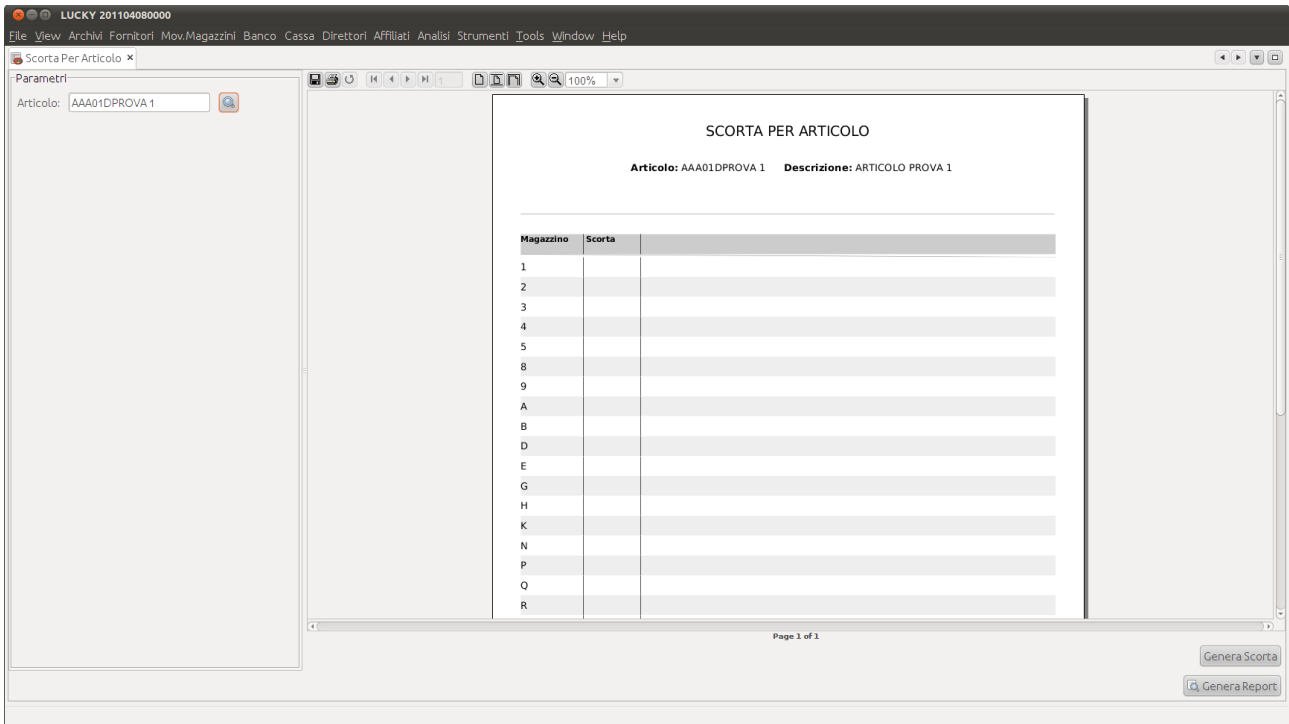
LUCKY 201104080000

File View Archivi Fornitori Mov.Magazzini Banco Cassa Direttori Affiliati Analisi Strumenti Tools Window Help

Scorta Per Articolo ×

Parametri

Articolo: AAA01DPROVA 1

100%

SCORTA PER ARTICOLO

**Articolo:** AAA01DPROVA 1 **Descrizione:** ARTICOLO PROVA 1

| Magazzino | Scorta | |
|---|---|---|
| 1 | | |
| 2 | | |
| 3 | | |
| 4 | | |
| 5 | | |
| 8 | | |
| 9 | | |
| A | | |
| B | | |
| D | | |
| E | | |
| G | | |
| H | | |
| K | | |
| N | | |
| P | | |
| Q | | |
| R | | |

Page 1 of 1

Genera Scorta

Genera Report